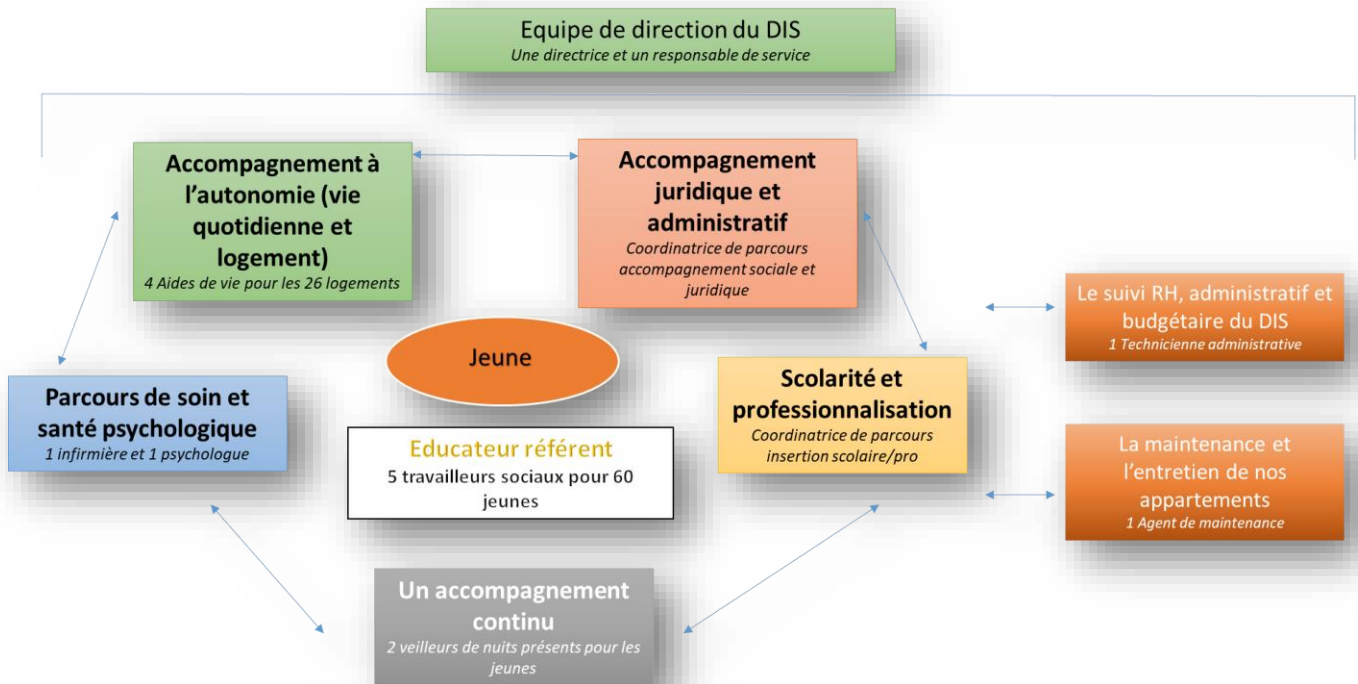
Equipe de direction du DIS
Une directrice et un responsable de service

Accompagnement à l'autonomie (vie quotidienne et logement)
4 Aides de vie pour les 26 logements

Accompagnement juridique et administratif
Coordinatrice de parcours accompagnement sociale et juridique

Le suivi RH, administratif et budgétaire du DIS
1 Technicienne administrative

Jeune

Parcours de soin et santé psychologique
1 infirmière et 1 psychologue

Educateur référent
5 travailleurs sociaux pour 60 jeunes

Scolarité et professionnalisation
Coordinatrice de parcours insertion scolaire/pro

La maintenance et l'entretien de nos appartements
1 Agent de maintenance

Un accompagnement continu
2 veilleurs de nuits présents pour les jeunes